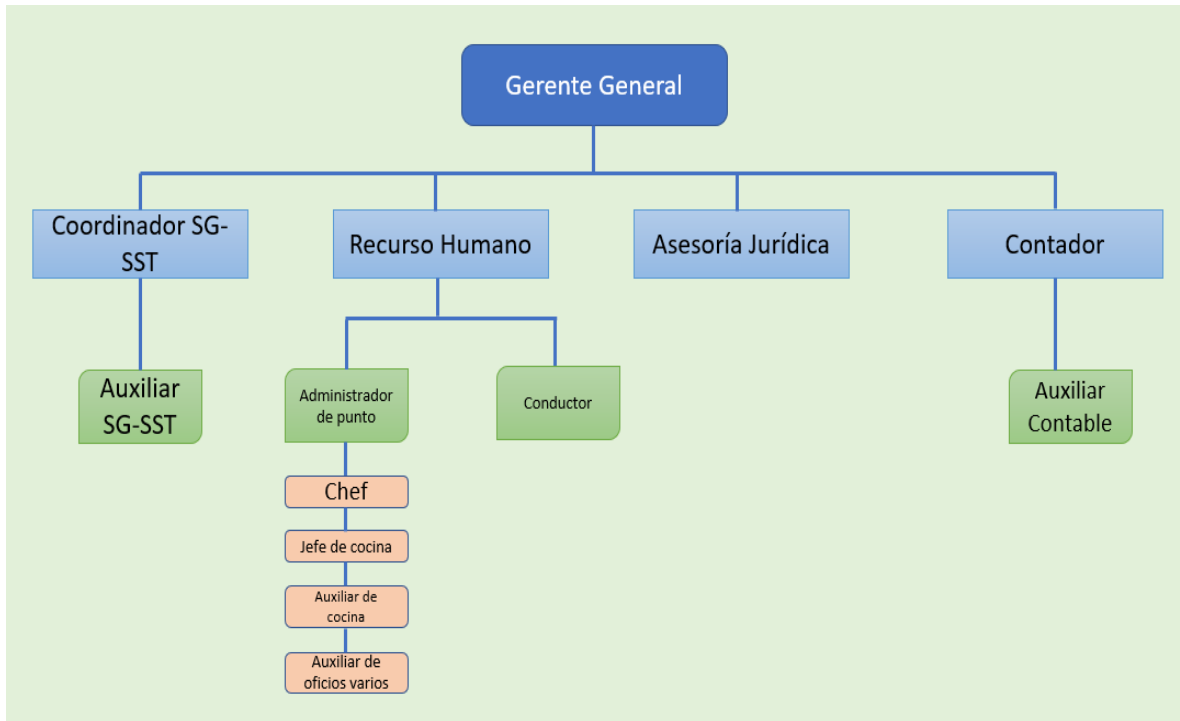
Gerente General

Coordinador SG-SST

Recurso Humano

Asesoría Jurídica

Contador

Auxiliar SG-SST

Administrador de punto

Conductor

Auxiliar Contable

Chef

Jefe de cocina

Auxiliar de cocina

Auxiliar de oficios varios